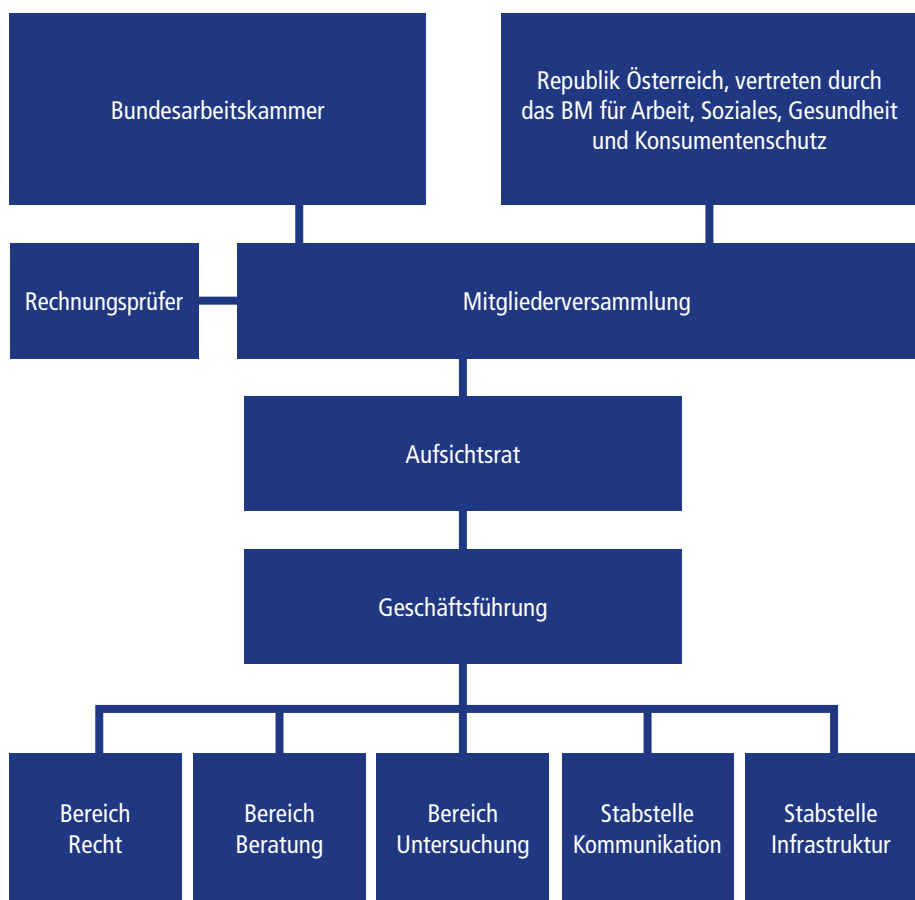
Bundesarbeitskammer

Republik Österreich, vertreten durch das BM für Arbeit, Soziales, Gesundheit und Konsumentenschutz

Rechnungsprüfer

Mitgliederversammlung

Aufsichtsrat

Geschäftsführung

Bereich Recht

Bereich Beratung

Bereich Untersuchung

Stabstelle Kommunikation

Stabstelle Infrastruktur